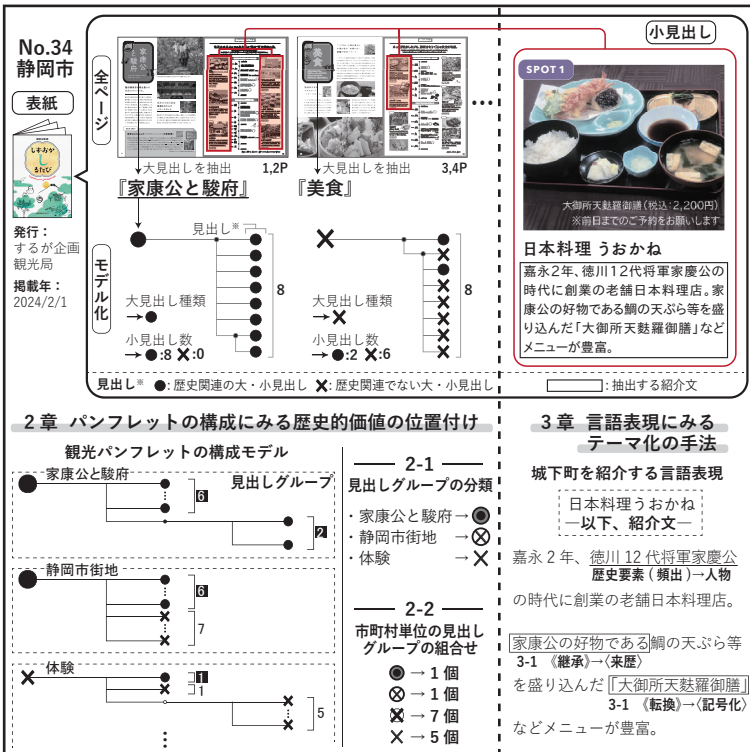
No.34
静岡市

表紙

しずおか
るたび

発行：
するが企画観光局

掲載年：
2024/2/1

全ページ

家康公と駿府

美食

…

大見出しを抽出 1,2P
『家康公と駿府』

大見出しを抽出 3,4P
『美食』

モデル化

見出し※

8

大見出し種類
→●

小見出し数
→●:8 ✕:0

8

大見出し種類
→✕

小見出し数
→●:2 ✕:6

小見出し

SPOT 1

大御所天麩羅御膳（税込・2,200円）
※前日までのご予約をお願いします

日本料理 うおかね

嘉永2年、徳川12代将軍家慶公の時代に創業の老舗日本料理店。家康公の好物である鯛の天ぷら等を盛り込んだ「大御所天麩羅御膳」などメニューが豊富。

見出し※ ●:歴史関連の大・小見出し ✕:歴史関連でない大・小見出し

：抽出する紹介文

2章 パンフレットの構成にみる歴史的価値の位置付け

観光パンフレットの構成モデル

家康公と駿府

見出しグループ

6

2

静岡市街地

6

7

体験

1

1

5

⋮

2-1
見出しグループの分類

・家康公と駿府→◉
・静岡市街地 →⊗
・体験 →✕

2-2
市町村単位の見出しグループの組合せ

◉ → 1 個
⊗ → 1 個
⊠ → 7 個
✕ → 5 個

3章 言語表現にみるテーマ化の手法

城下町を紹介する言語表現

日本料理うおかね
—以下、紹介文—

嘉永2年、徳川12代将軍家慶公
歴史要素（頻出）→人物

の時代に創業の老舗日本料理店。

家康公の好物である鯛の天ぷら等
3-1 《継承》→〈来歴〉

を盛り込んだ「大御所天麩羅御膳」
3-1 《転換》→〈記号化〉

などメニューが豊富。